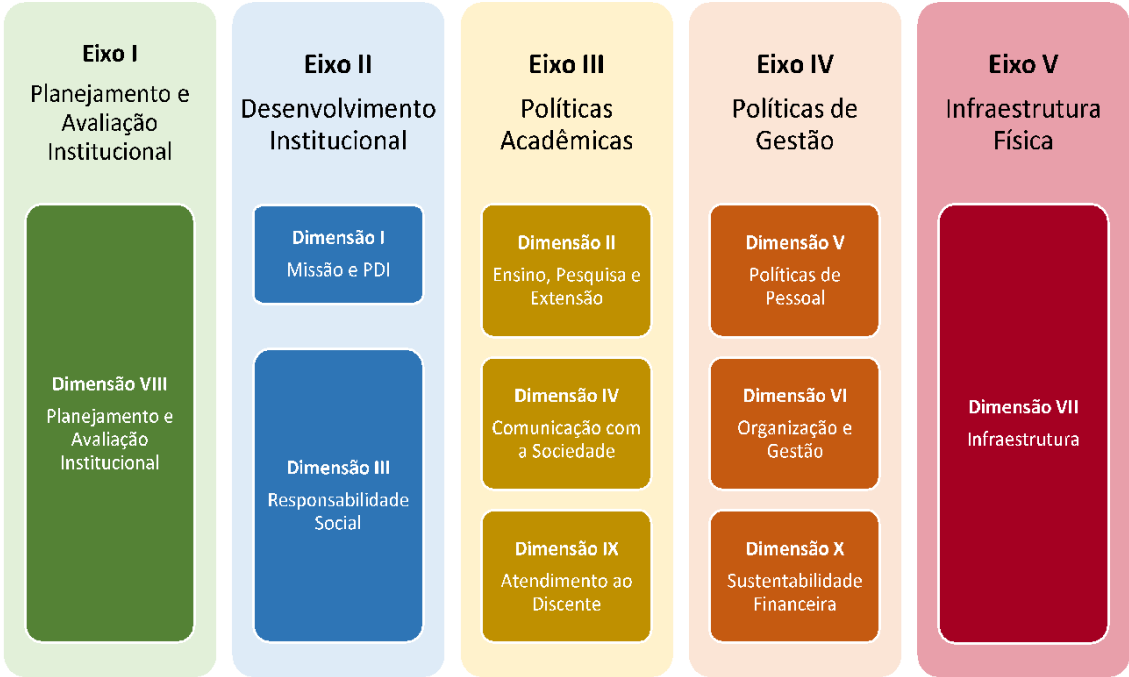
Eixo I
Planejamento e Avaliação Institucional

Dimensão VIII
Planejamento e Avaliação Institucional

Eixo II
Desenvolvimento Institucional

Dimensão I
Missão e PDI

Dimensão III
Responsabilidade Social

Eixo III
Políticas Acadêmicas

Dimensão II
Ensino, Pesquisa e Extensão

Dimensão IV
Comunicação com a Sociedade

Dimensão IX
Atendimento ao Discente

Eixo IV
Políticas de Gestão

Dimensão V
Políticas de Pessoal

Dimensão VI
Organização e Gestão

Dimensão X
Sustentabilidade Financeira

Eixo V
Infraestrutura Física

Dimensão VII
Infraestrutura